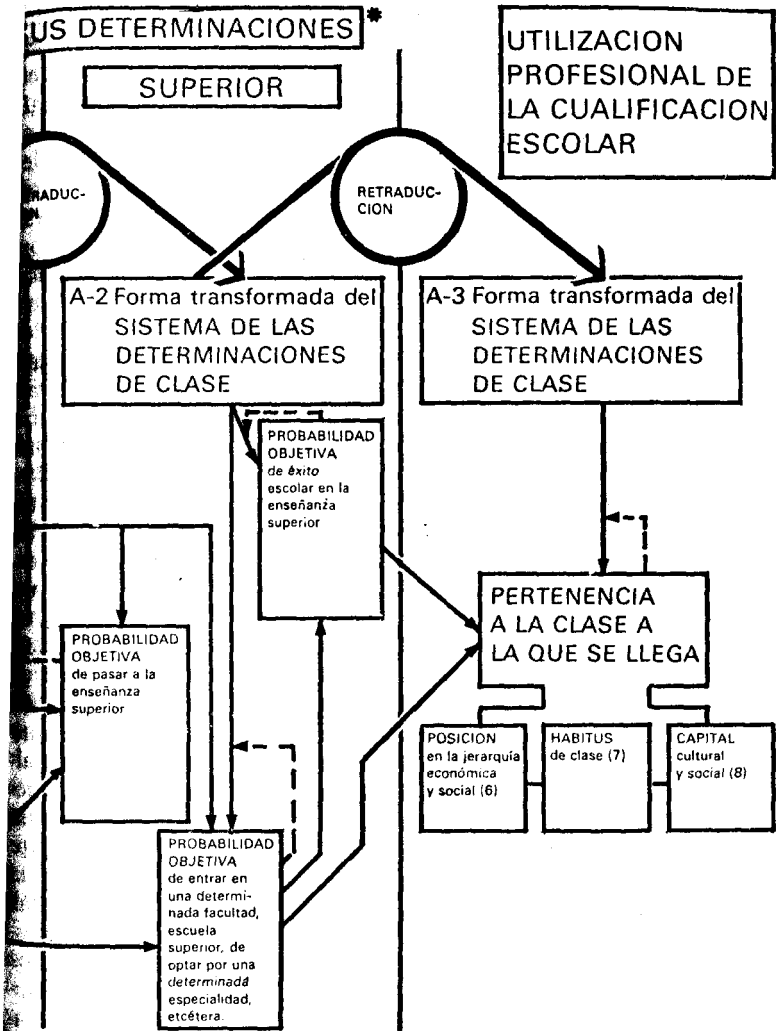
US DETERMINACIONES*

SUPERIOR

UTILIZACION PROFESIONAL DE LA CUALIFICACION ESCOLAR

RADUC-

RETRADUC-CION

A-2 Forma transformada del SISTEMA DE LAS DETERMINACIONES DE CLASE

A-3 Forma transformada del SISTEMA DE LAS DETERMINACIONES DE CLASE

PROBABILIDAD OBJETIVA de éxito escolar en la enseñanza superior

PERTENENCIA A LA CLASE A LA QUE SE LLEGA

PROBABILIDAD OBJETIVA de pasar a la enseñanza superior

POSICION en la jerarquía económica y social (6)

HABITUS de clase (7)

CAPITAL cultural y social (8)

PROBABILIDAD OBJETIVA de entrar en una determinada facultad, escuela superior, de optar por una determinadd especialidad, etcétera.